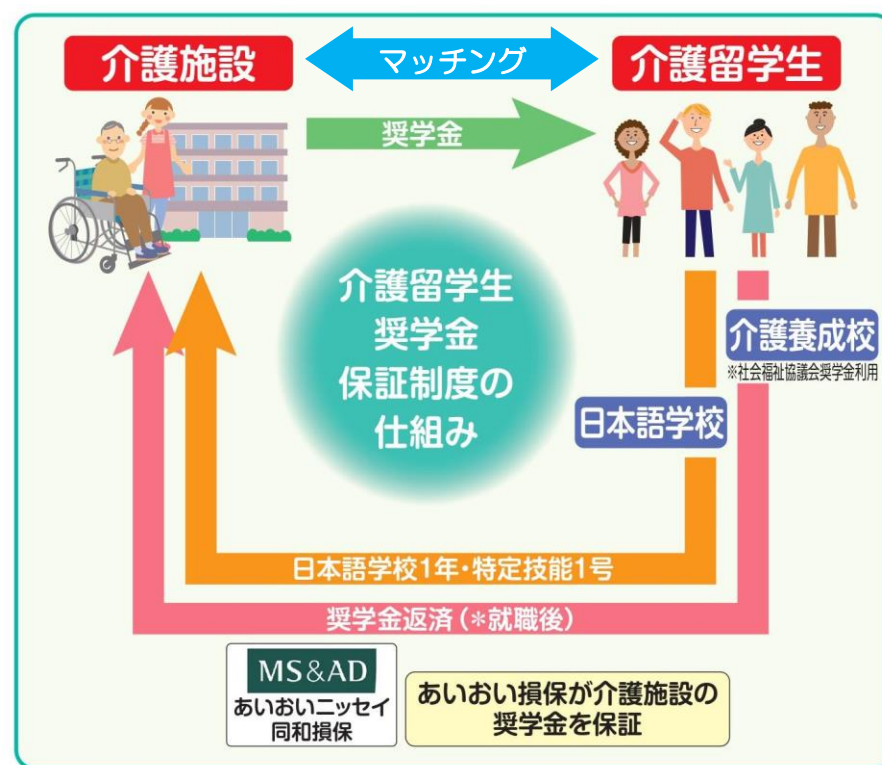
介護施設

マッチング

介護留学生

奨学金

介護留学生
奨学金
保証制度の
仕組み

介護養成校
※社会福祉協議会奨学金利用

日本語学校

日本語学校1年・特定技能1号

奨学金返済（＊就職後）

MS&AD
あいおいニッセイ
同和損保

あいおい損保が介護施設の
奨学金を保証